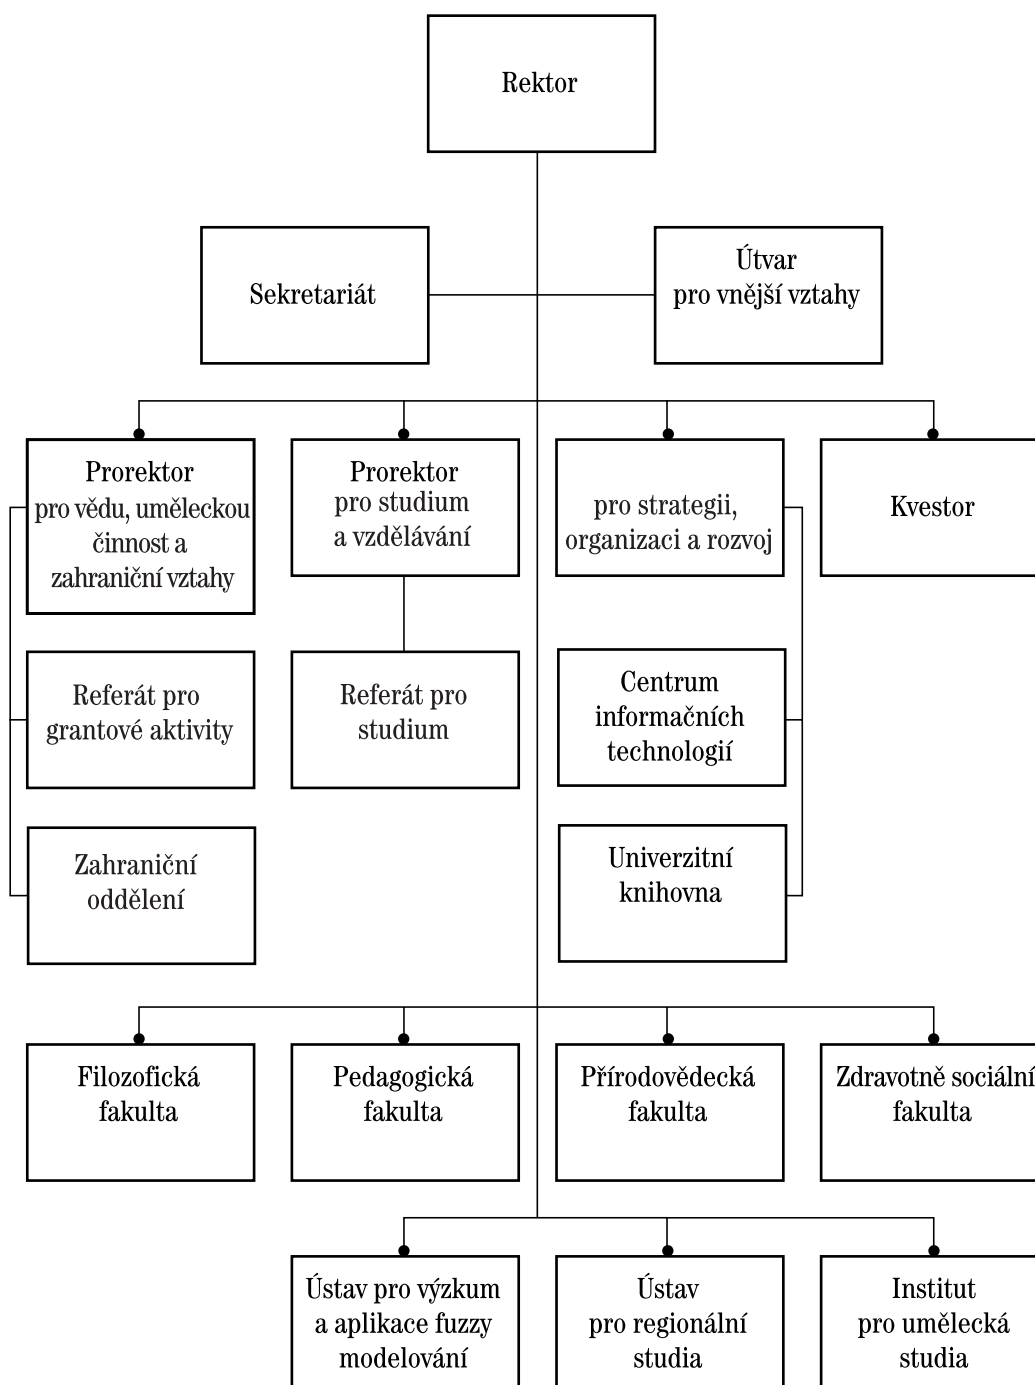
Rektor

Sekretariát

Útvar pro vnější vztahy

Prorektor pro vědu, uměleckou činnost a zahraniční vztahy

Prorektor pro studium a vzdělávání

pro strategii, organizaci a rozvoj

Kvestor

Referát pro grantové aktivity

Referát pro studium

Centrum informačních technologií

Zahraniční oddělení

Univerzitní knihovna

Filozofická fakulta

Pedagogická fakulta

Přírodovědecká fakulta

Zdravotně sociální fakulta

Ústav pro výzkum a aplikace fuzzy modelování

Ústav pro regionální studia

Institut pro umělecká studia